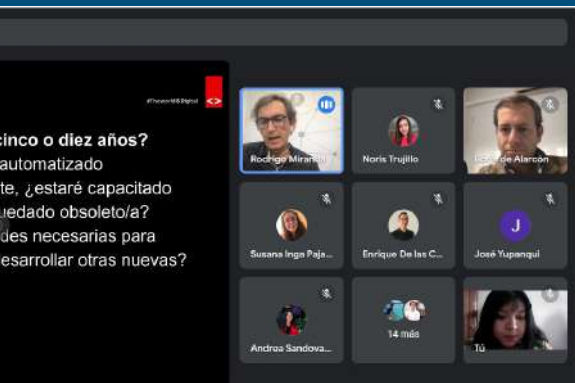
#TransformAR Digital

cinco o diez años?
automatizado
te, ¿estaré capacitado
uedado obsoleto/a?
des necesarias para
esarrollar otras nuevas?

Rodrigo Miranda
Noris Trujillo
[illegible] de Alarcón
Susana Inga Paja...
Enrique De las C...
J
José Yupanqui
Andrea Sandova...
14 más
Tú